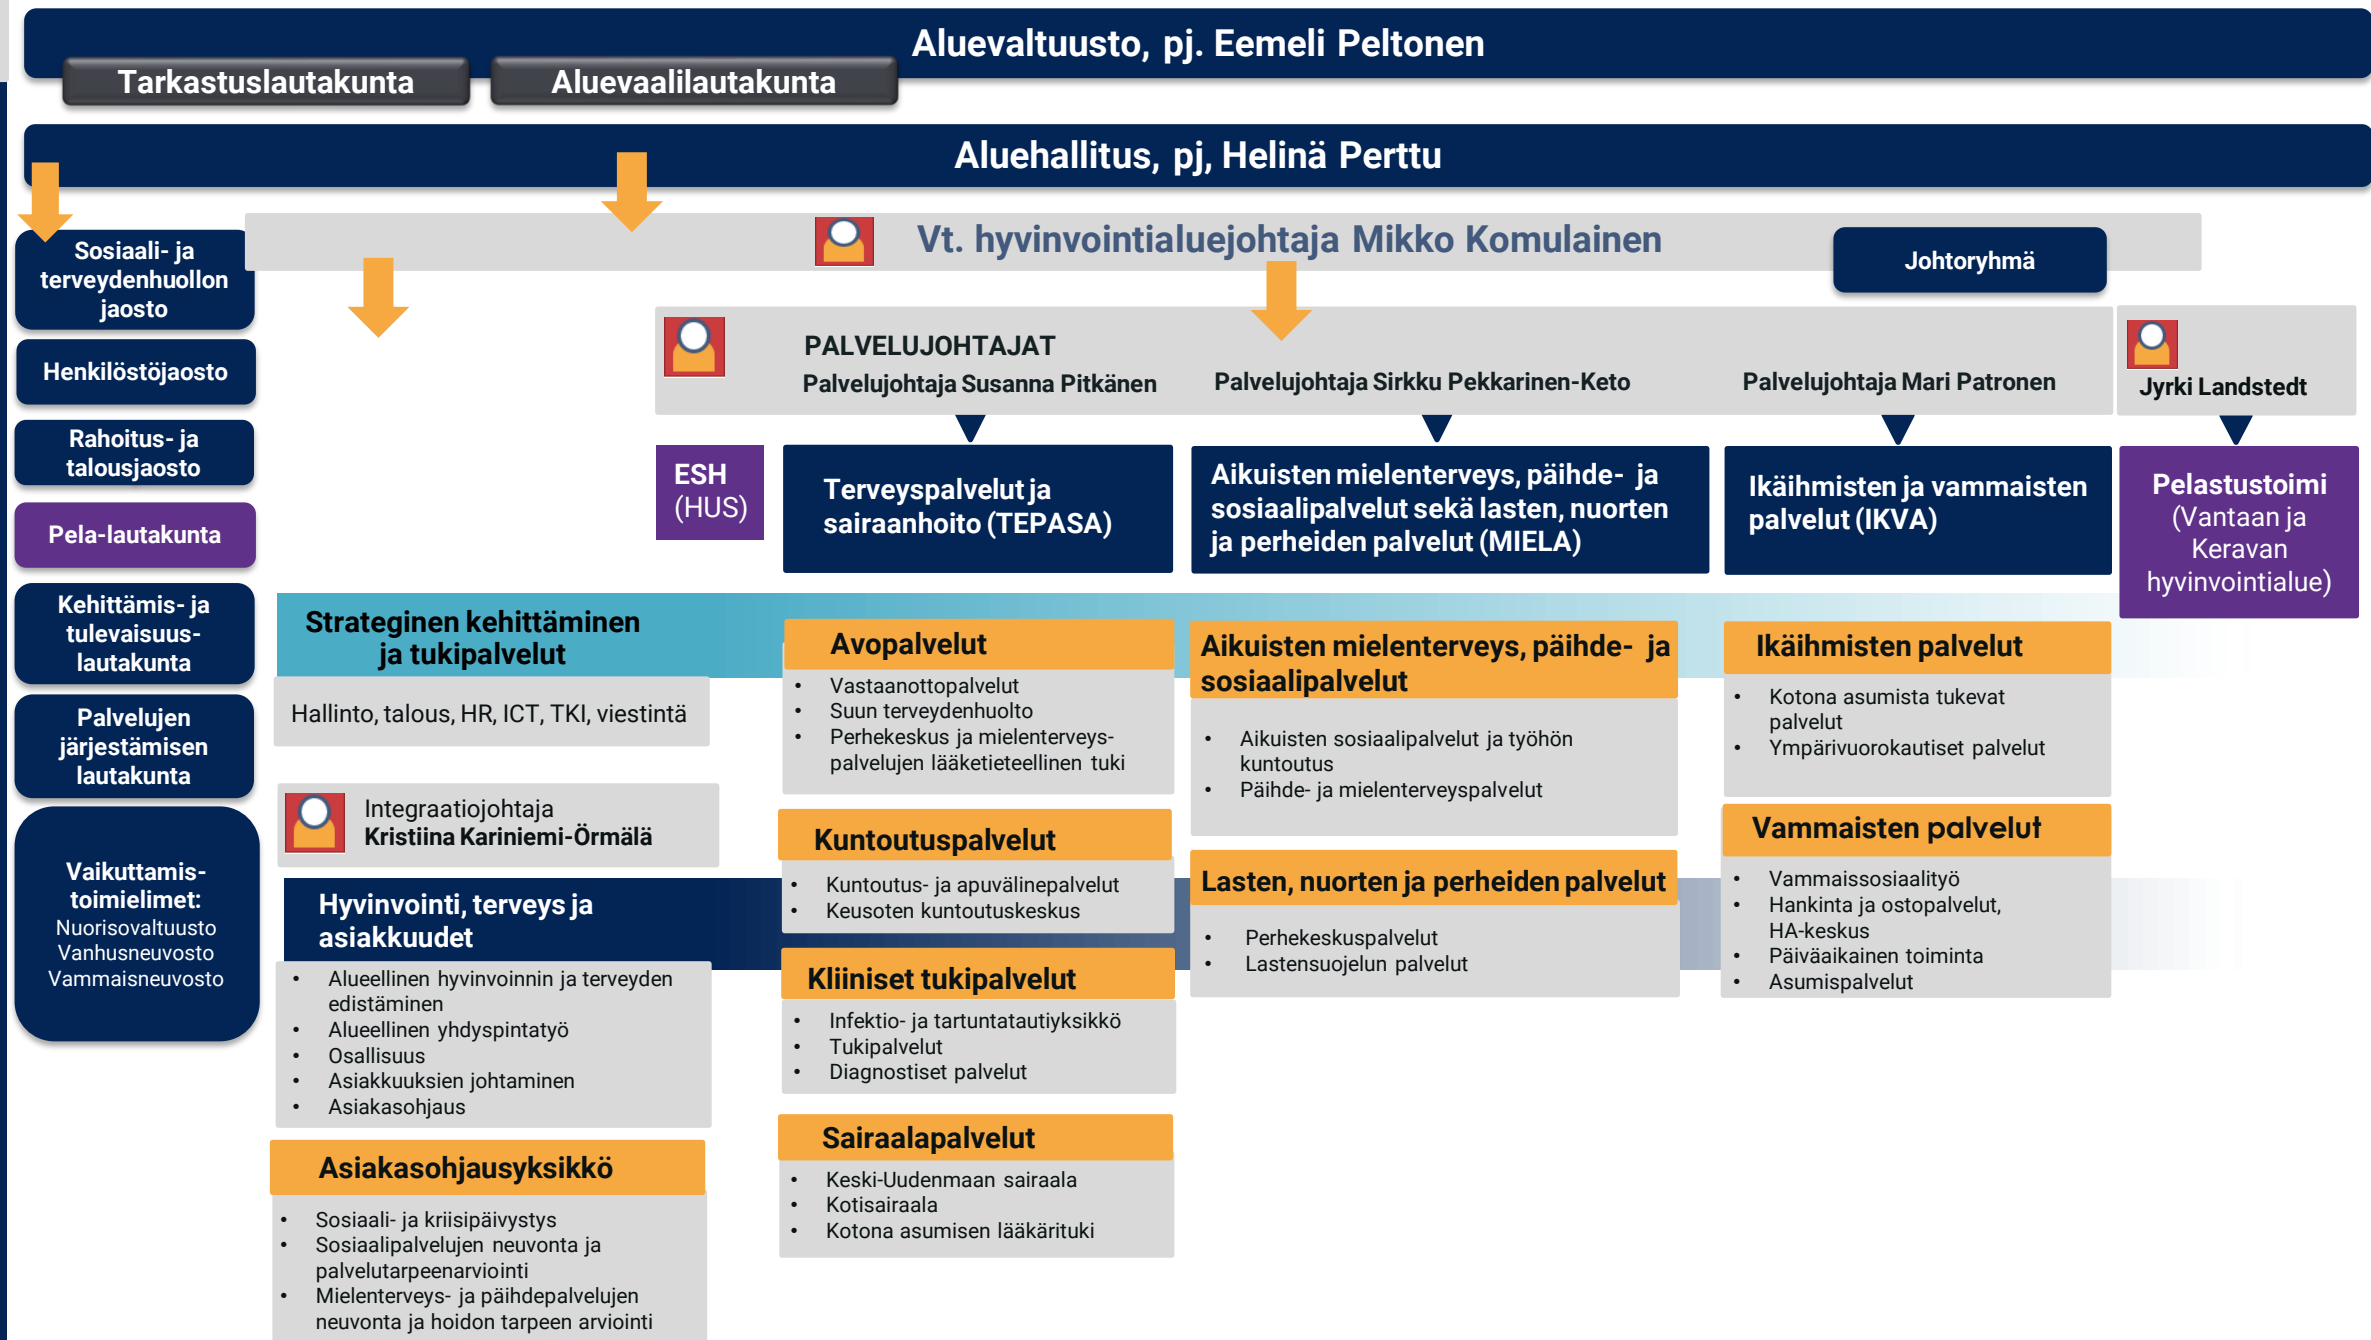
Aluevaltuusto, pj. Eemeli Peltonen

Tarkastuslautakunta

Aluevaalilautakunta

Aluehallitus, pj, Helinä Perttu

Sosiaali- ja terveydenhuollon jaosto

Henkilöstöjaosto

Rahoitus- ja talousjaosto

Pela-lautakunta

Kehittämis- ja tulevaisuus-lautakunta

Palvelujen järjestämisen lautakunta

Vaikuttamis-toimielimet:
Nuorisovaltuusto
Vanhusneuvosto
Vammaisneuvosto

Vt. hyvinvointialuejohtaja Mikko Komulainen

Johtoryhmä

PALVELUJOHTAJAT
Palvelujohtaja Susanna Pitkänen
Palvelujohtaja Sirkku Pekkarinen-Keto
Palvelujohtaja Mari Patronen

Jyrki Landstedt

ESH (HUS)

Terveyspalvelut ja sairaanhoito (TEPASA)

Aikuisten mielenterveys, päihde- ja sosiaalipalvelut sekä lasten, nuorten ja perheiden palvelut (MIELA)

Ikäihmisten ja vammaisten palvelut (IKVA)

Pelastustoimi (Vantaan ja Keravan hyvinvointialue)

Strateginen kehittäminen ja tukipalvelut

Hallinto, talous, HR, ICT, TKI, viestintä

Integraatiojohtaja
Kristiina Kariniemi-Örmälä

Hyvinvointi, terveys ja asiakkuudet
• Alueellinen hyvinvoinnin ja terveyden edistäminen
• Alueellinen yhdyspintatyö
• Osallisuus
• Asiakkuuksien johtaminen
• Asiakasohjaus

Asiakasohjausyksikkö
• Sosiaali- ja kriisipäivystys
• Sosiaalipalvelujen neuvonta ja palvelutarpeenarviointi
• Mielenterveys- ja päihdepalvelujen neuvonta ja hoidon tarpeen arviointi

Avopalvelut
• Vastaanottopalvelut
• Suun terveydenhuolto
• Perhekeskus ja mielenterveys-palvelujen lääketieteellinen tuki

Kuntoutuspalvelut
• Kuntoutus- ja apuvälinepalvelut
• Keusoten kuntoutuskeskus

Kliiniset tukipalvelut
• Infektio- ja tartuntatautiyksikkö
• Tukipalvelut
• Diagnostiset palvelut

Sairaalapalvelut
• Keski-Uudenmaan sairaala
• Kotisairaala
• Kotona asumisen lääkärituki

Aikuisten mielenterveys, päihde- ja sosiaalipalvelut
• Aikuisten sosiaalipalvelut ja työhön kuntoutus
• Päihde- ja mielenterveyspalvelut

Lasten, nuorten ja perheiden palvelut
• Perhekeskuspalvelut
• Lastensuojelun palvelut

Ikäihmisten palvelut
• Kotona asumista tukevat palvelut
• Ympärivuorokautiset palvelut

Vammaisten palvelut
• Vammaissosiaalityö
• Hankinta ja ostopalvelut, HA-keskus
• Päiväaikainen toiminta
• Asumispalvelut